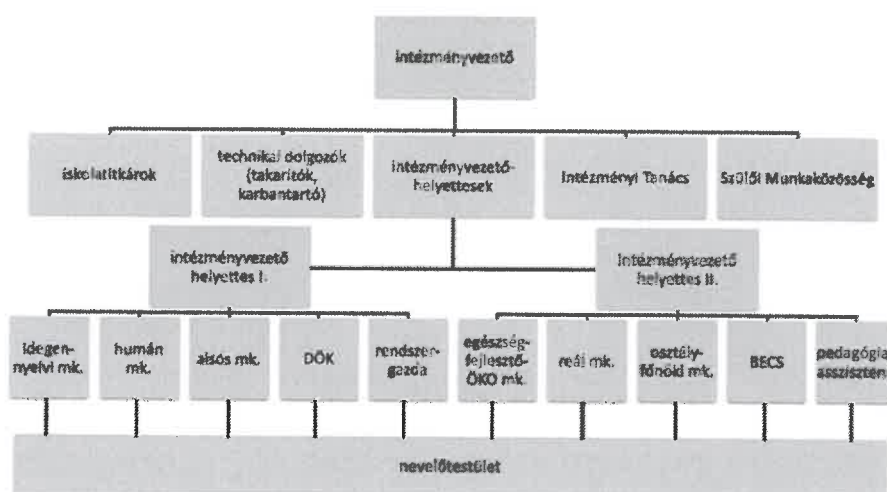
intézményvezető

iskolatitkárok

technikai dolgozók (takarítók, karbantartó)

intézményvezető-helyettesek

Intézményi Tanács

Szülői Munkaközösség

intézményvezető helyettes I.

intézményvezető helyettes II.

idegen-nyelvi mk.

humán mk.

alsós mk.

DÖK

rendszer-gazda

egészség-fejlesztő-ÖKO mk.

reál mk.

osztály-főnöki mk.

BECS

pedagógiai asszisztens

nevelőtestület